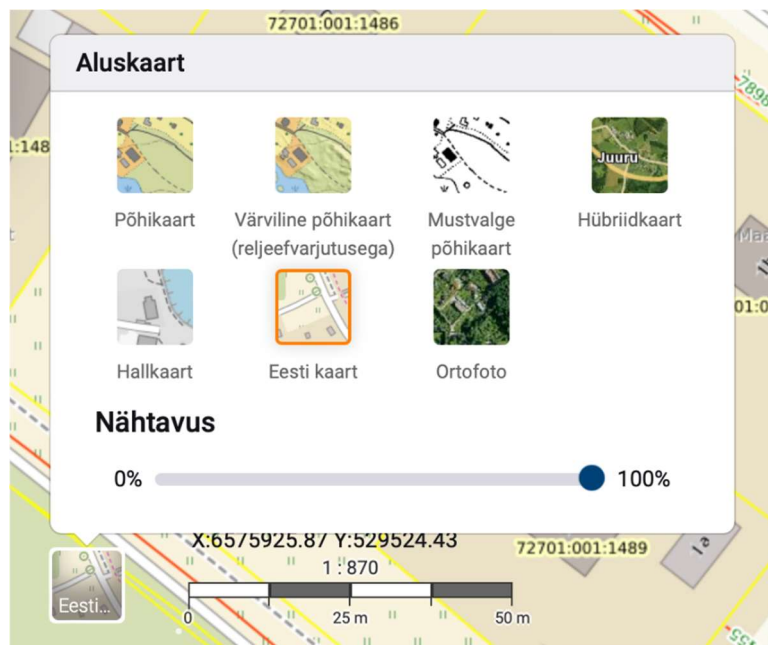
72701:001:1486

Aluskaart

Põhikaart

Värviline põhikaart (reljeefvarjutusega)

Mustvalge põhikaart

Juuru

Hübriidkaart

Hallkaart

Eesti kaart

Ortofoto

Nähtavus

0%

100%

X:6575925.87 Y:529524.43

1 : 870

72701:001:1489

Eesti...

0

25 m

50 m